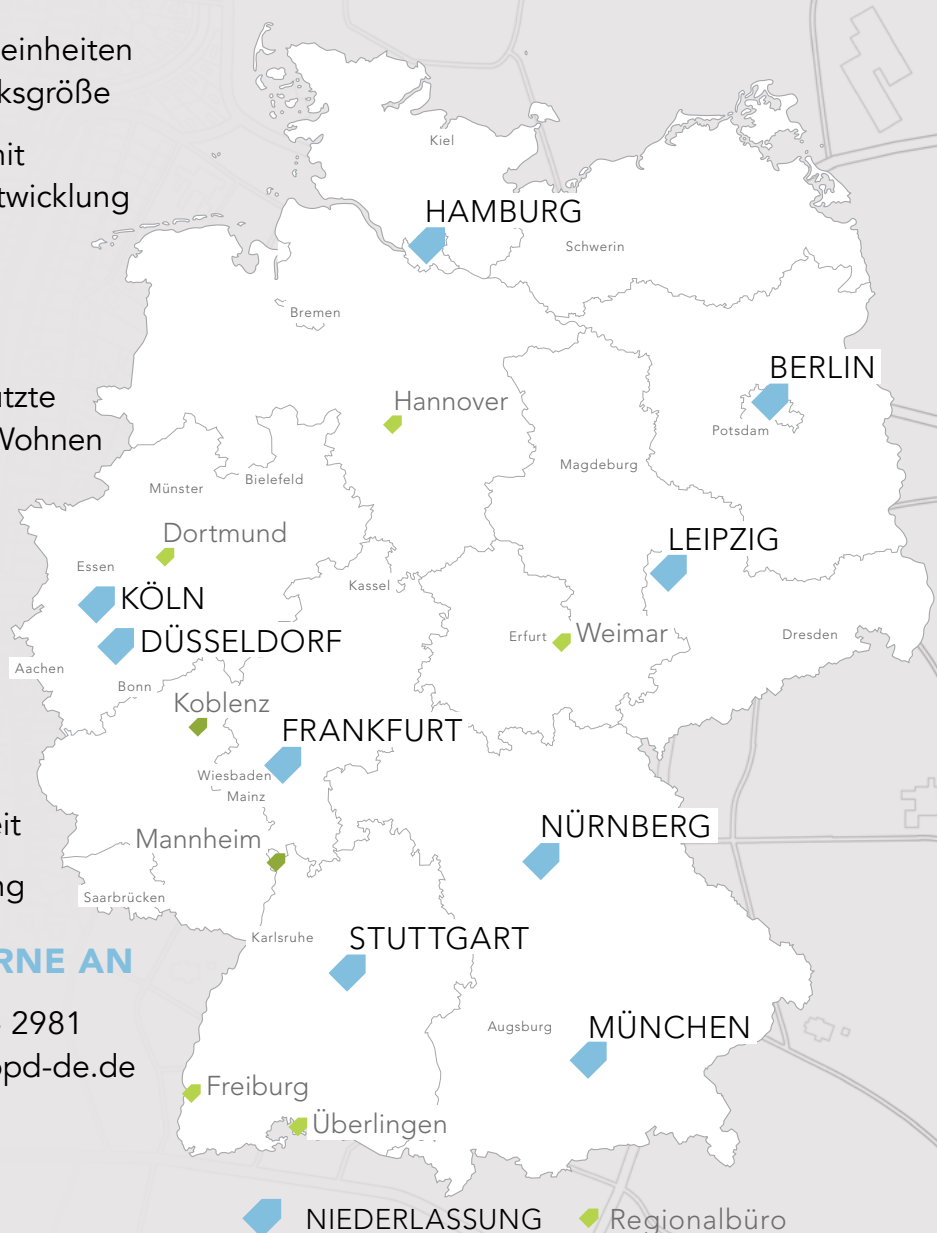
einheiten
ksgröße

nit
twicklung

tzte
Wohnen

eit

ng

RNE AN

2981
pd-de.de

Kiel
HAMBURG
Schwerin
Bremen
BERLIN
Hannover
Potsdam
Magdeburg
Münster
Bielefeld
Dortmund
LEIPZIG
Essen
KÖLN
Kassel
DÜSSELDORF
Erfurt
Weimar
Dresden
Aachen
Bonn
Koblenz
FRANKFURT
Wiesbaden
Mainz
NÜRNBERG
Mannheim
Saarbrücken
Karlsruhe
STUTTGART
Augsburg
MÜNCHEN
Freiburg
Überlingen
NIEDERLASSUNG
Regionalbüro